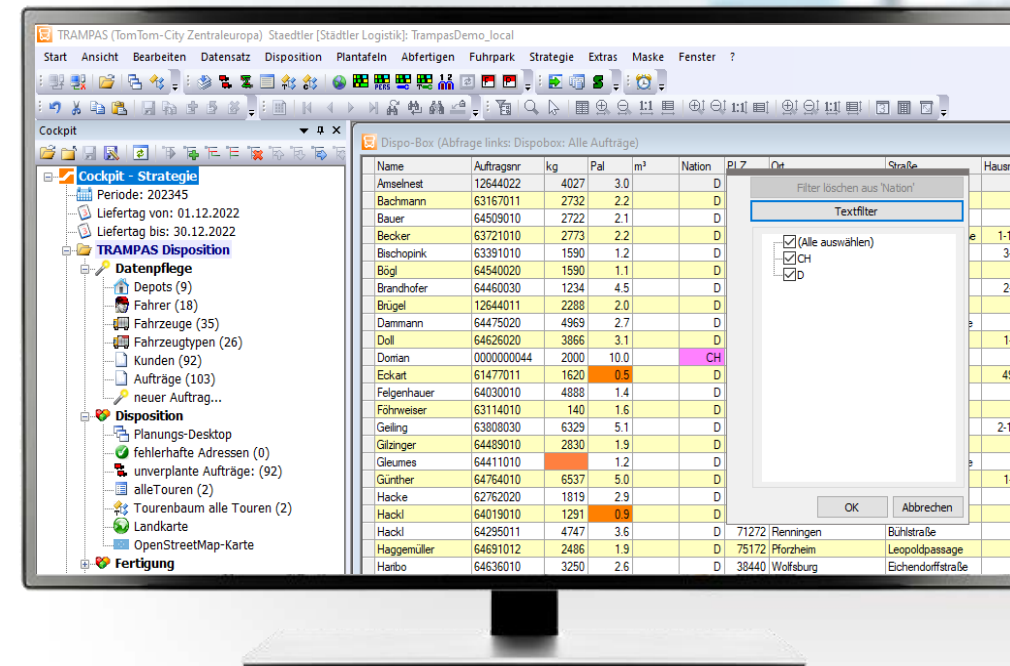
TRAMPAS (TomTom-City Zentraleuropa) Staedtler [Städtler Logistik]: TrampasDemo_local

Start Ansicht Bearbeiten Datensatz Disposition Plantafeln Abfertigen Fuhrpark Strategie Extras Maske Fenster ?

Cockpit

Cockpit - Strategie
Periode: 202345
Liefertag von: 01.12.2022
Liefertag bis: 30.12.2022
TRAMPAS Disposition
Datenpflege
Depots (9)
Fahrer (18)
Fahrzeuge (35)
Fahrzeugtypen (26)
Kunden (92)
Aufträge (103)
neuer Auftrag...
Disposition
Planungs-Desktop
fehlerhafte Adressen (0)
unverplante Aufträge: (92)
alleTouren (2)
Tourenbaum alle Touren (2)
Landkarte
OpenStreetMap-Karte
Fertigung

Dispo-Box (Abfrage links: Dispobox: Alle Aufträge)

| Name | Auftragsnr | kg | Pal | m³ | Nation | PLZ | Ort | Straße | Hausn |
|---|---|---|---|---|---|---|---|---|---|
| Amselnest | 12644022 | 4027 | 3.0 | | D | | | | |
| Bachmann | 63167011 | 2732 | 2.2 | | D | | | | |
| Bauer | 64509010 | 2722 | 2.1 | | D | | | | |
| Becker | 63721010 | 2773 | 2.2 | | D | | | e | 1-1 |
| Bischopink | 63391010 | 1590 | 1.2 | | D | | | | 3 |
| Bögl | 64540020 | 1590 | 1.1 | | D | | | | |
| Brandhofer | 64460030 | 1234 | 4.5 | | D | | | | 2 |
| Brügel | 12644011 | 2288 | 2.0 | | D | | | | |
| Dammann | 64475020 | 4969 | 2.7 | | D | | | e | |
| Doll | 64626020 | 3866 | 3.1 | | D | | | | 1 |
| Dorrian | 0000000044 | 2000 | 10.0 | | CH | | | | |
| Eckart | 61477011 | 1620 | 0.5 | | D | | | | 4 |
| Felgenhauer | 64030010 | 4888 | 1.4 | | D | | | | |
| Föhrweiser | 63114010 | 140 | 1.6 | | D | | | | |
| Geiling | 63808030 | 6329 | 5.1 | | D | | | | 2-1 |
| Gilzinger | 64489010 | 2830 | 1.9 | | D | | | | |
| Gleumes | 64411010 | | 1.2 | | D | | | e | |
| Günther | 64764010 | 6537 | 5.0 | | D | | | | 1 |
| Hacke | 62762020 | 1819 | 2.9 | | D | | | | |
| Hackl | 64019010 | 1291 | 0.9 | | D | | | | |
| Hackl | 64295011 | 4747 | 3.6 | | D | 71272 | Renningen | Bühlstraße | |
| Haggemüller | 64691012 | 2486 | 1.9 | | D | 75172 | Pforzheim | Leopoldpassage | |
| Haribo | 64636010 | 3250 | 2.6 | | D | 38440 | Wolfsburg | Eichendorffstraße | |

Filter löschen aus 'Nation'
Textfilter
(Alle auswählen)
CH
D
OK
Abbrechen